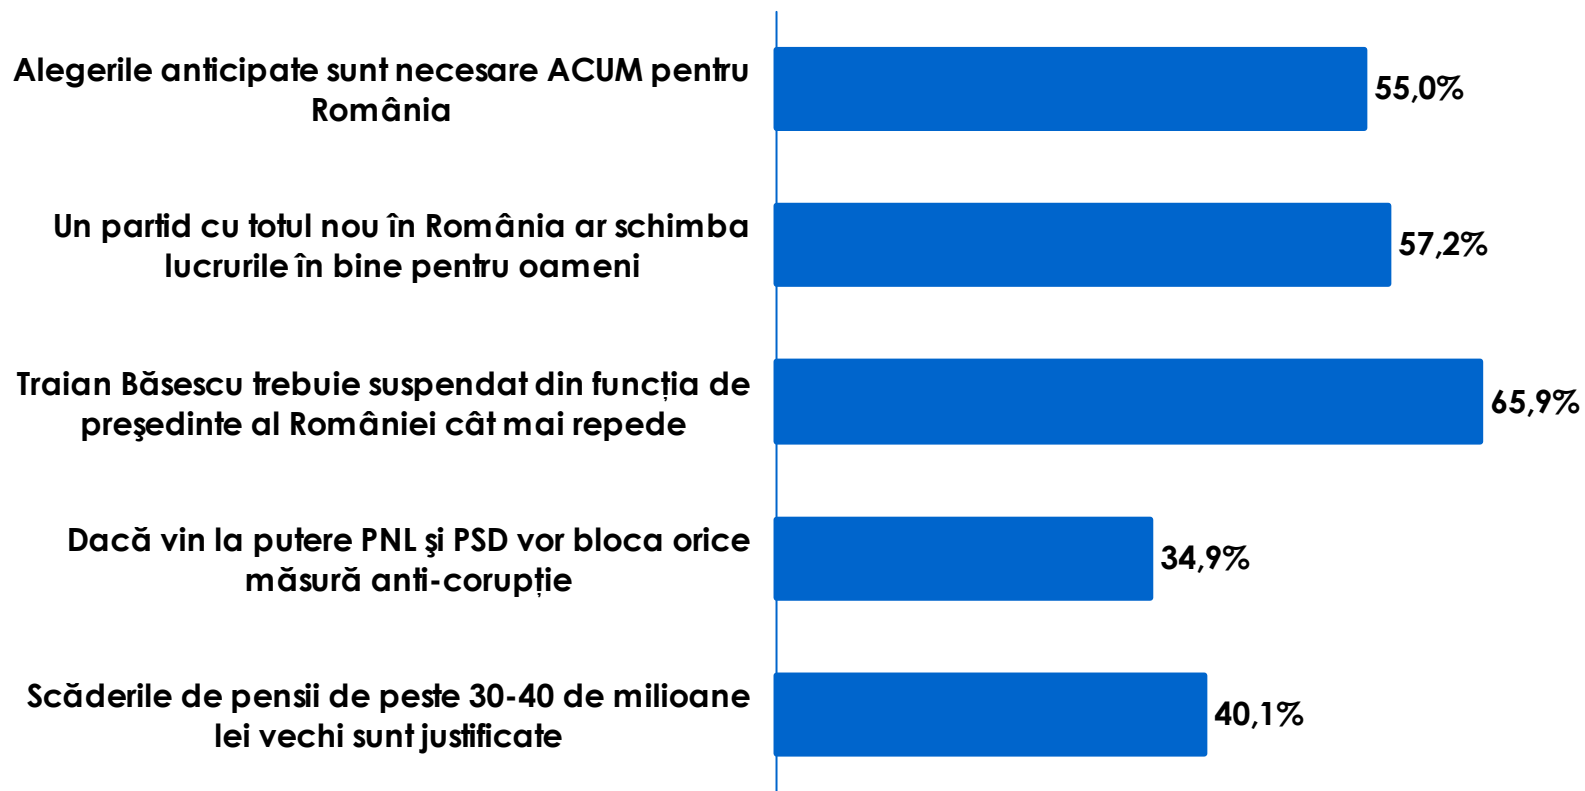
Alegerile anticipate sunt necesare ACUM pentru România

55,0%

Un partid cu totul nou în România ar schimba lucrurile în bine pentru oameni

57,2%

Traian Băsescu trebuie suspendat din funcția de preşedinte al României cât mai repede

65,9%

Dacă vin la putere PNL şi PSD vor bloca orice măsură anti-corupție

34,9%

Scăderile de pensii de peste 30-40 de milioane lei vechi sunt justificate

40,1%